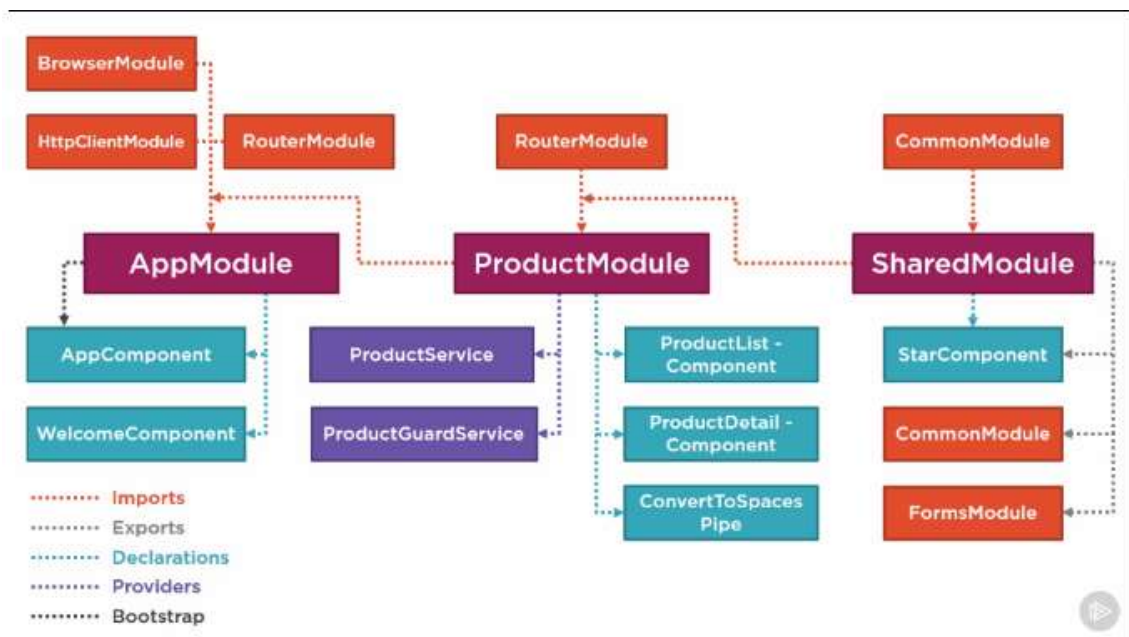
BrowserModule

HttpClientModule

RouterModule

RouterModule

CommonModule

AppModule

ProductModule

SharedModule

AppComponent

WelcomeComponent

ProductService

ProductGuardService

ProductList - Component

ProductDetail - Component

ConvertToSpaces Pipe

StarComponent

CommonModule

FormsModule

Imports
Exports
Declarations
Providers
Bootstrap